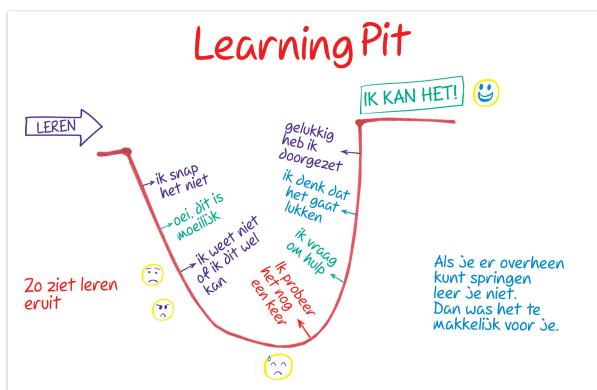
Learning Pit

IK KAN HET!

LEREN

ik snap het niet

oei, dit is moeilijk

ik weet niet of ik dit wel kan

Zo ziet leren eruit

ik probeer het nog een keer

ik vraag om hulp

ik denk dat het gaat lukken

gelukkig heb ik doorgezet

Als je er overheen kunt springen leer je niet. Dan was het te makkelijk voor je.